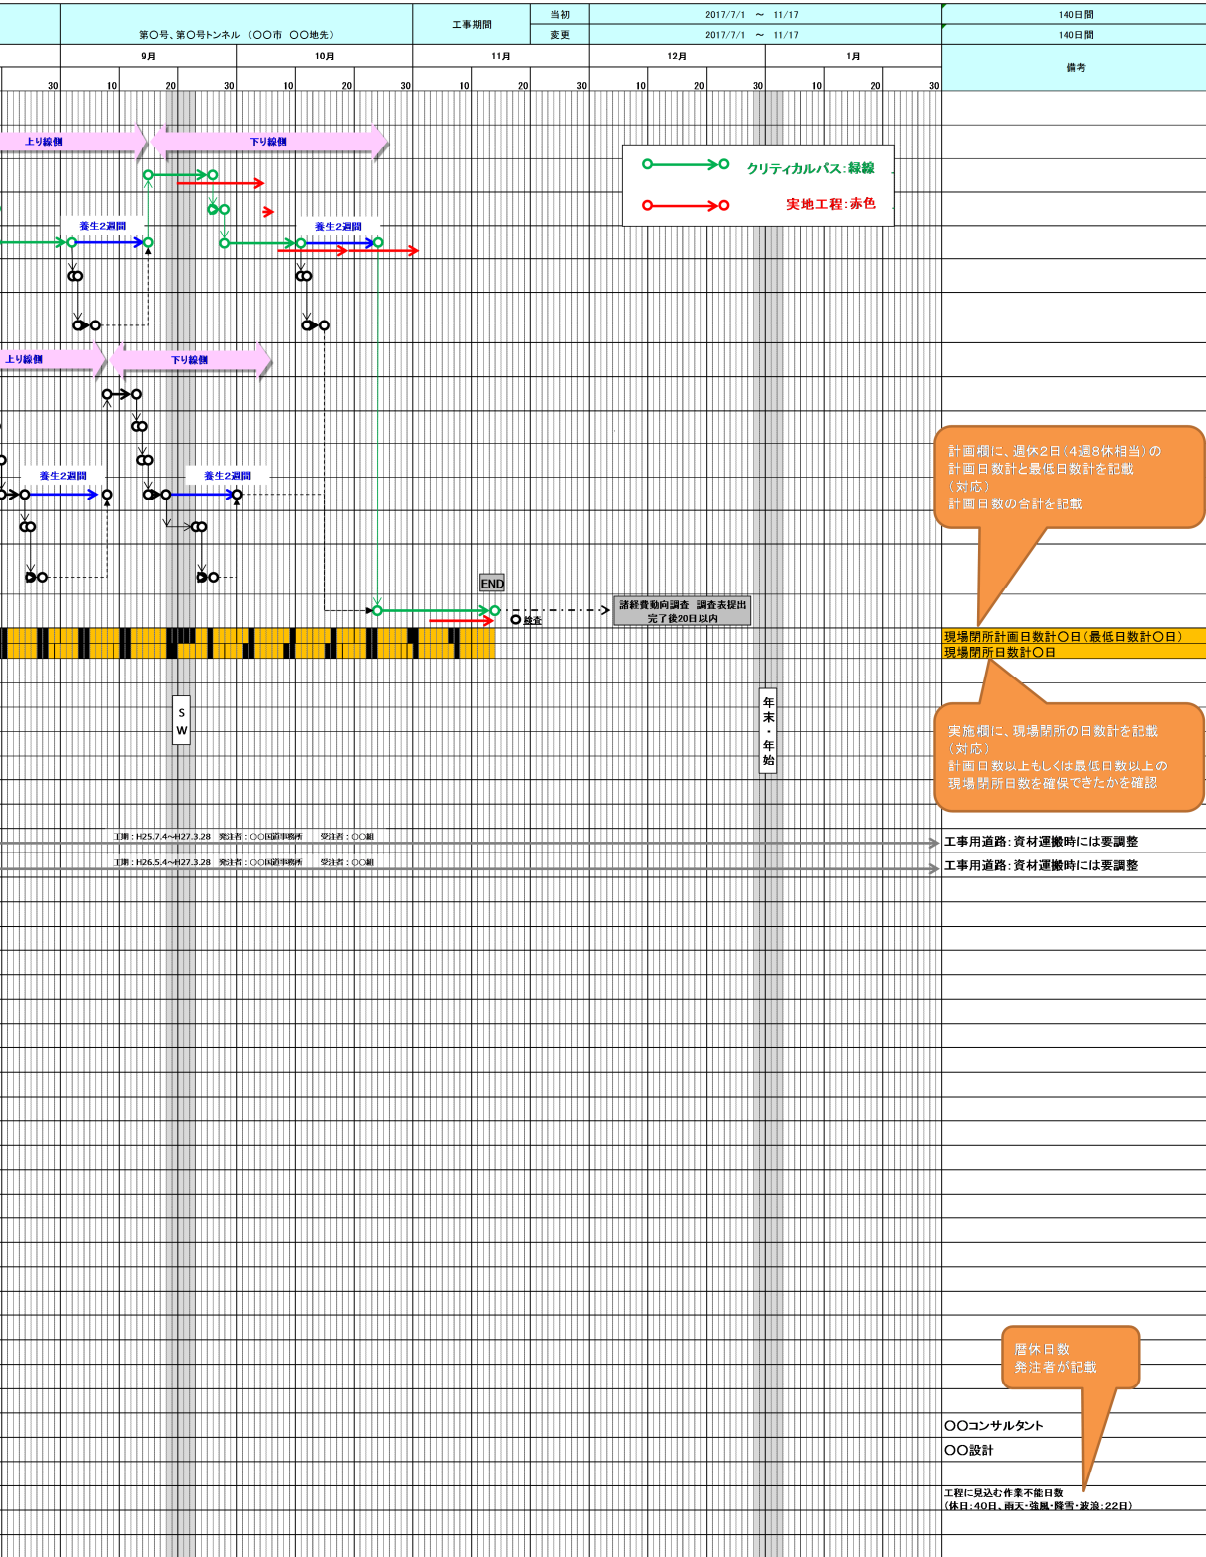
第〇号、第〇号トンネル （〇〇市 〇〇地先）

工事期間

当初 2017/7/1 ～ 11/17 140日間

変更 2017/7/1 ～ 11/17 140日間

9月 10月 11月 12月 1月

備考

30 10 20 30 10 20 30 10 20 30 10 20 30 10 20 30

上り線側

下り線側

クリティカルパス：緑線

実地工程：赤色

養生2週間

養生2週間

上り線側

下り線側

養生2週間

養生2週間

計画欄に、週休2日（4週8休相当）の計画日数計と最低日数計を記載
（対応）
計画日数の合計を記載

END

諸経費動向調査 調査表提出 完了後20日以内

検査

現場閉所計画日数計〇日（最低日数計〇日）

現場閉所日数計〇日

S W

年末・年始

実施欄に、現場閉所の日数計を記載
（対応）
計画日数以上もしくは最低日数以上の現場閉所日数を確保できたかを確認

工期：H25.7.4～H27.3.28 発注者：〇〇国道事務所 受注者：〇〇組

工事用道路：資材運搬時には要調整

工期：H26.5.4～H27.3.28 発注者：〇〇国道事務所 受注者：〇〇組

工事用道路：資材運搬時には要調整

暦休日数
発注者が記載

〇〇コンサルタント

〇〇設計

工程に見込む作業不能日数
（休日：40日、雨天・強風・降雪・波浪：22日）